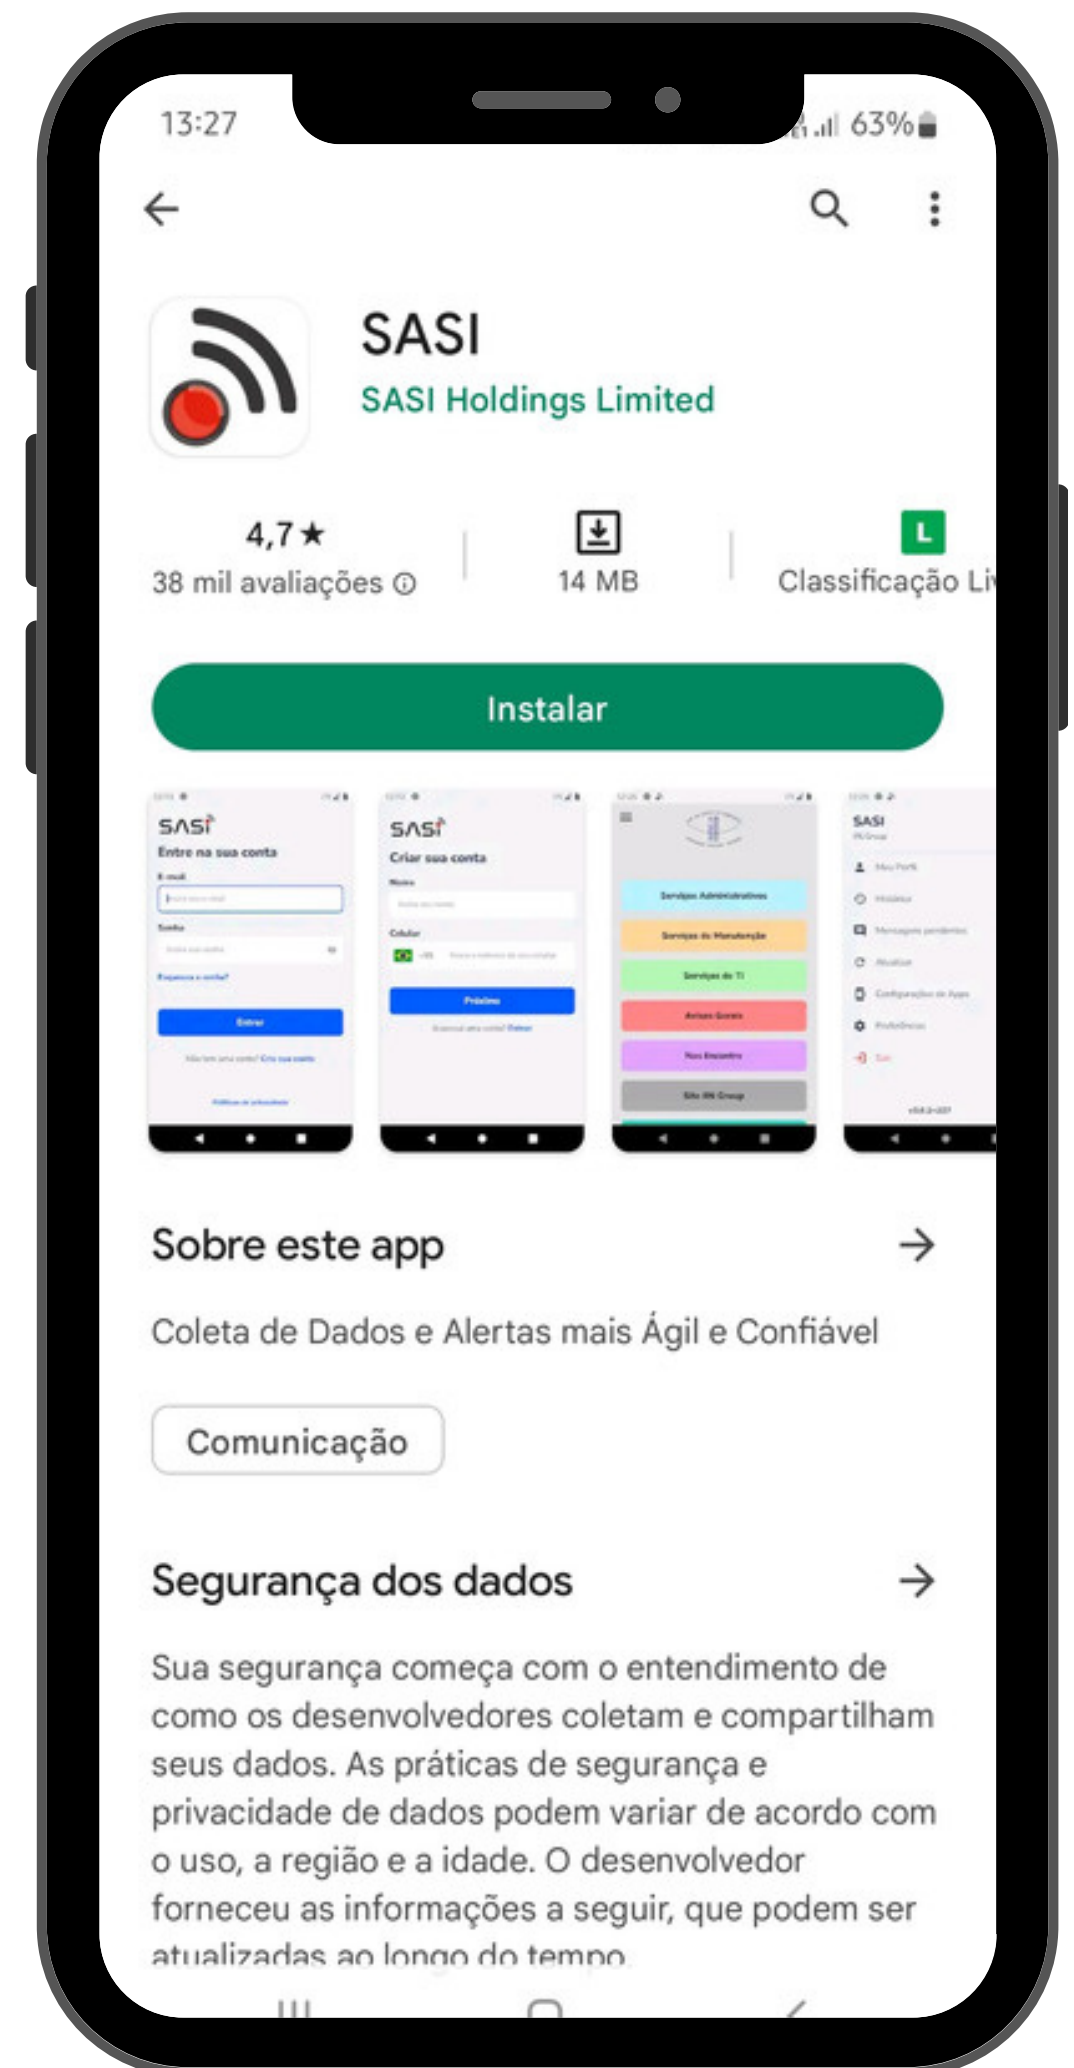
13:27

63%

SASI

SASI Holdings Limited

4,7★
38 mil avaliações ⓘ

14 MB

L
Classificação Li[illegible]

Instalar

SASI
Entre na sua conta
Entrar

SASI
Criar sua conta
Próximo

Serviços Administrativos
Serviços de Manutenção
Serviços de TI
Avisos Gerais
Nos Encontre

SASI

Sobre este app

Coleta de Dados e Alertas mais Ágil e Confiável

Comunicação

Segurança dos dados

Sua segurança começa com o entendimento de como os desenvolvedores coletam e compartilham seus dados. As práticas de segurança e privacidade de dados podem variar de acordo com o uso, a região e a idade. O desenvolvedor forneceu as informações a seguir, que podem ser atualizadas ao longo do tempo.